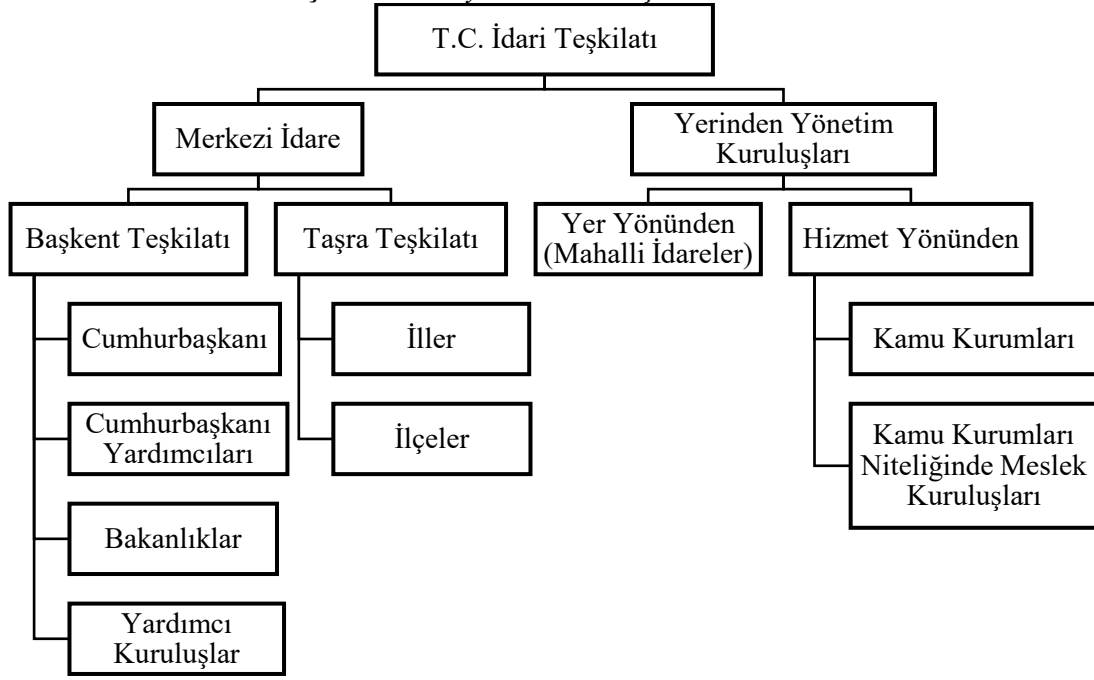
T.C. İdari Teşkilatı

Merkezi İdare

Yerinden Yönetim Kuruluşları

Başkent Teşkilatı

Taşra Teşkilatı

Yer Yönünden (Mahalli İdareler)

Hizmet Yönünden

Cumhurbaşkanı

Cumhurbaşkanı Yardımcıları

Bakanlıklar

Yardımcı Kuruluşlar

İller

İlçeler

Kamu Kurumları

Kamu Kurumları Niteliğinde Meslek Kuruluşları